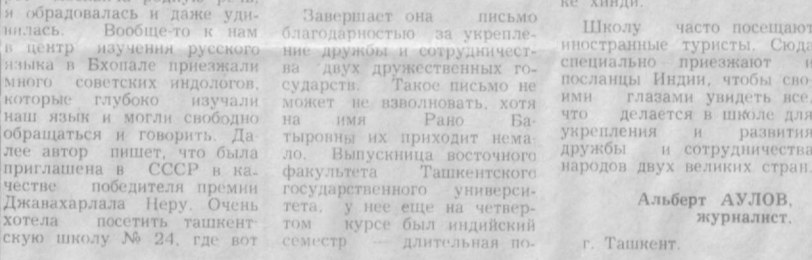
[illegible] и обрадовалась и даже удивилась. Вообще-то к нам в центр изучения русского языка в Бхопале приезжали много советских индологов, которые глубоко изучали наш язык и могли свободно обращаться и говорить. Далее автор пишет, что была приглашена в СССР в качестве победителя премии Джавахарлала Неру. Очень хотела посетить ташкентскую школу № 24, где вот

Завершает она письмо благодарностью за укрепление дружбы и сотрудничества двух дружественных государств. Такое письмо не может не взволновать, хотя на имя Рано Батыровны их приходит немало. Выпускница восточного факультета Ташкентского государственного университета, у нее еще на четвертом курсе был индийский семестр — длительная по-

ке хинди.

Школу часто посещают иностранные туристы. Сюда специально приезжают и посланцы Индии, чтобы своими глазами увидеть все, что делается в школе для укрепления и развития дружбы и сотрудничества народов двух великих стран.

Альберт АУЛОВ,
журналист.

г. Ташкент.